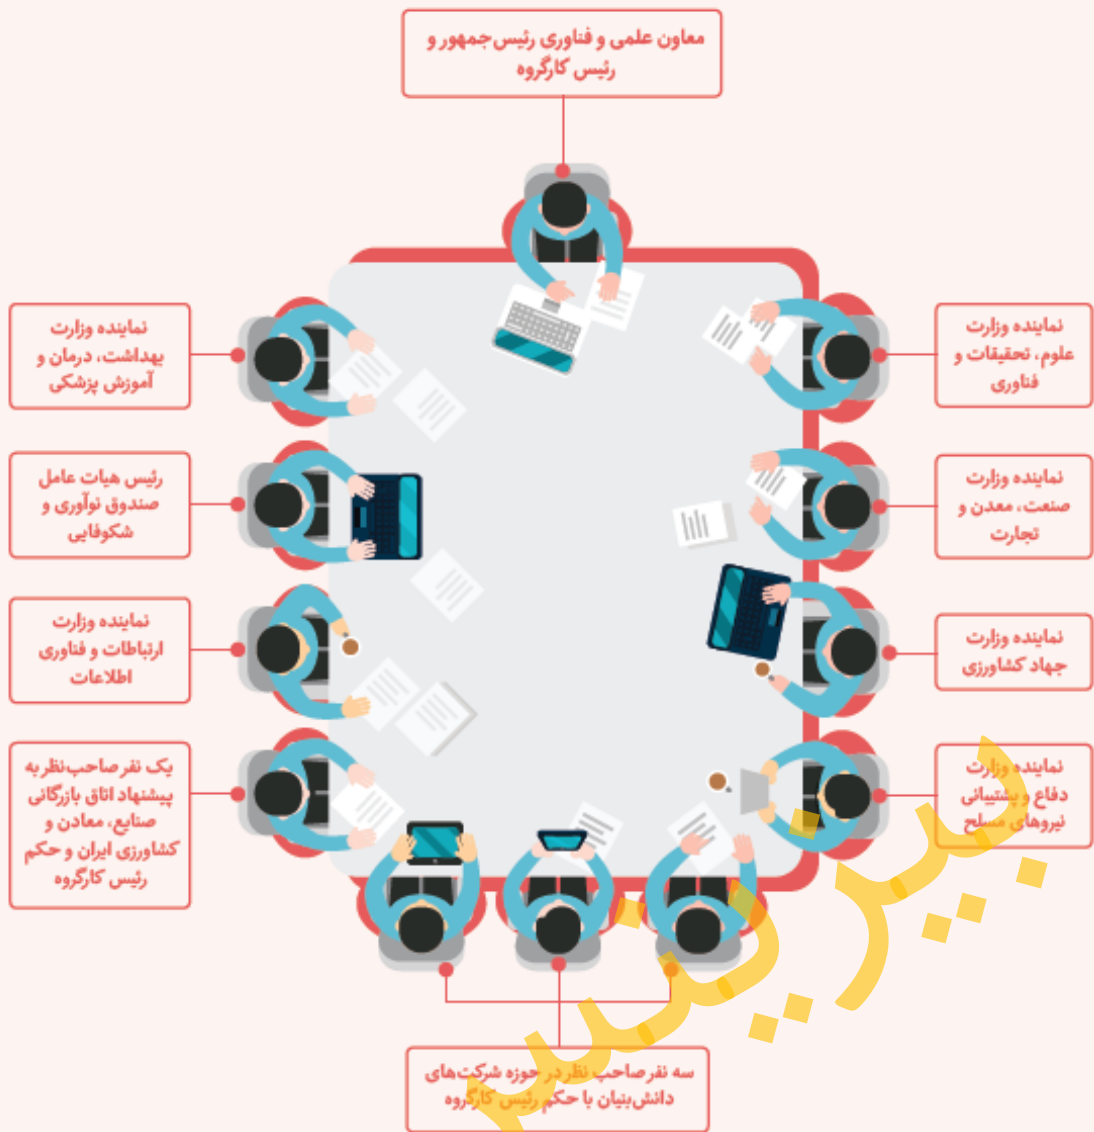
معاون علمی و فناوری رئیس‌جمهور و رئیس کارگروه

نماینده وزارت بهداشت، درمان و آموزش پزشکی

نماینده وزارت علوم، تحقیقات و فناوری

رئیس هیات عامل صندوق نوآوری و شکوفایی

نماینده وزارت صنعت، معدن و تجارت

نماینده وزارت ارتباطات و فناوری اطلاعات

نماینده وزارت جهاد کشاورزی

یک نفر صاحب‌نظر به پیشنهاد اتاق بازرگانی صنایع، معادن و کشاورزی ایران و حکم رئیس کارگروه

نماینده وزارت دفاع و پشتیبانی نیروهای مسلح

سه نفر صاحب نظر در حوزه شرکت‌های دانش‌بنیان با حکم رئیس کارگروه